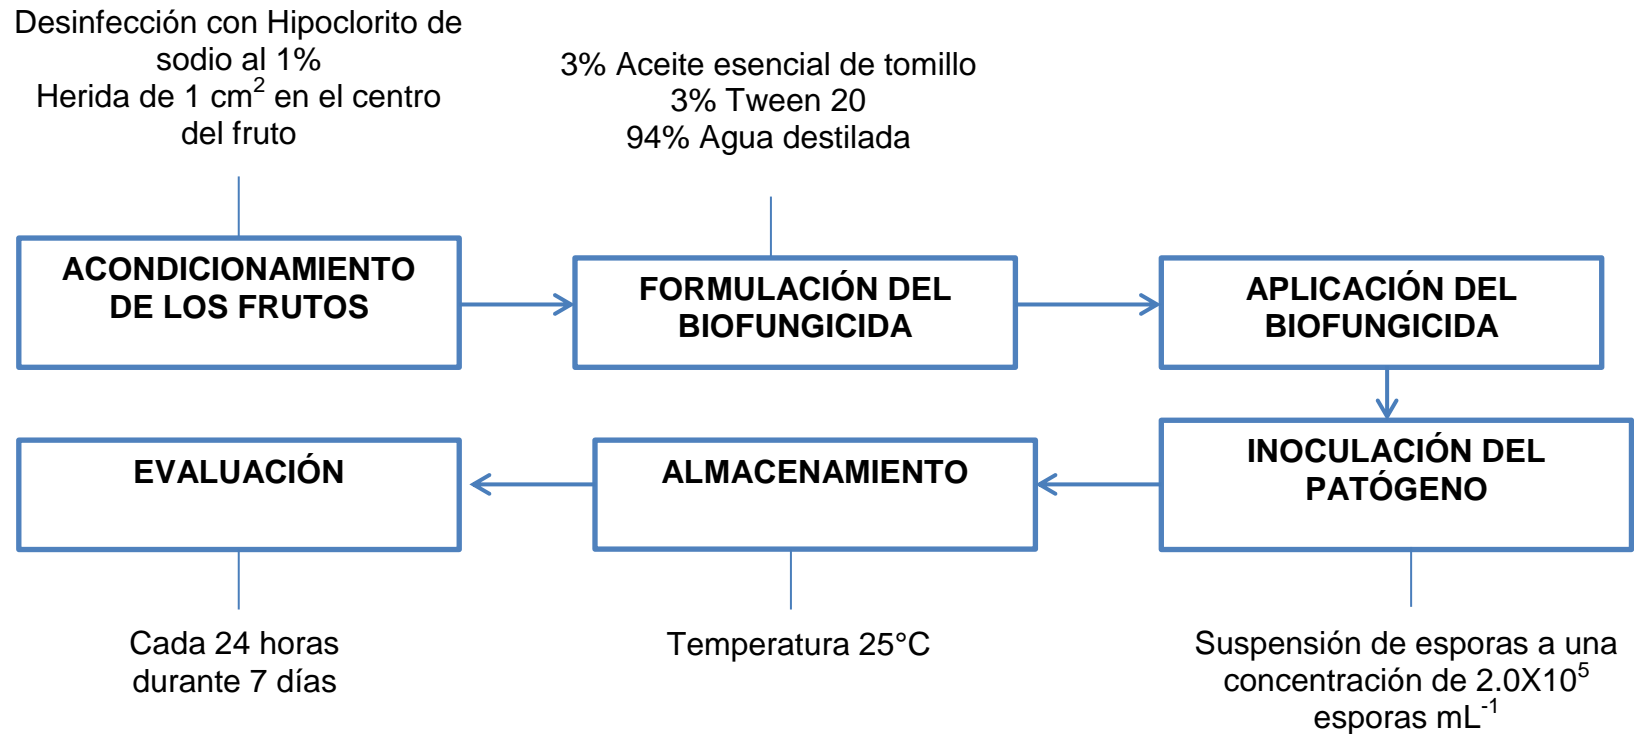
Desinfección con Hipoclorito de sodio al 1%
Herida de 1 cm$^2$ en el centro del fruto

3% Aceite esencial de tomillo
3% Tween 20
94% Agua destilada

ACONDICIONAMIENTO DE LOS FRUTOS

FORMULACIÓN DEL BIOFUNGICIDA

APLICACIÓN DEL BIOFUNGICIDA

INOCULACIÓN DEL PATÓGENO

ALMACENAMIENTO

EVALUACIÓN

Cada 24 horas durante 7 días

Temperatura 25°C

Suspensión de esporas a una concentración de 2.0X10$^5$ esporas mL$^{-1}$